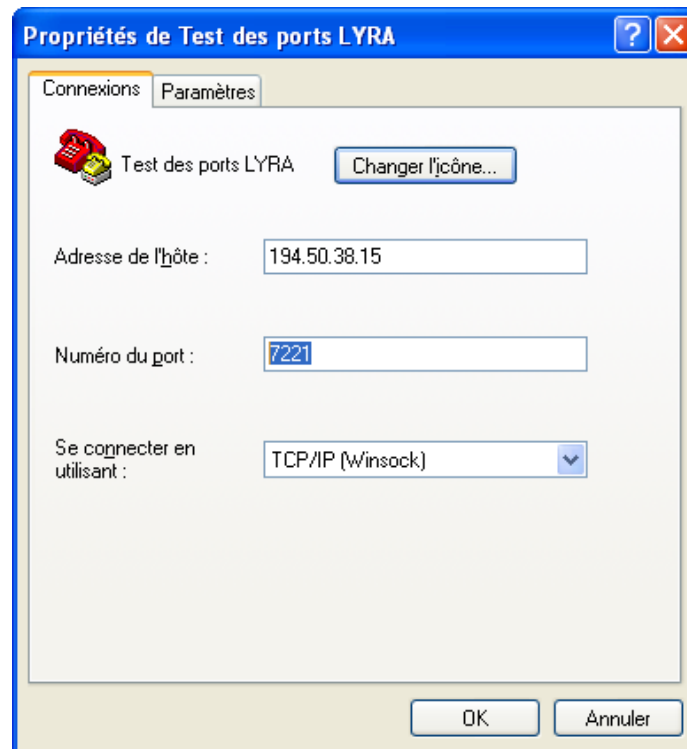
Propriétés de Test des ports LYRA

? X

Connexions | Paramètres

Test des ports LYRA

Changer l'icône...

Adresse de l'hôte : 194.50.38.15

Numéro du port : 7221

Se connecter en utilisant : TCP/IP (Winsock)

OK

Annuler